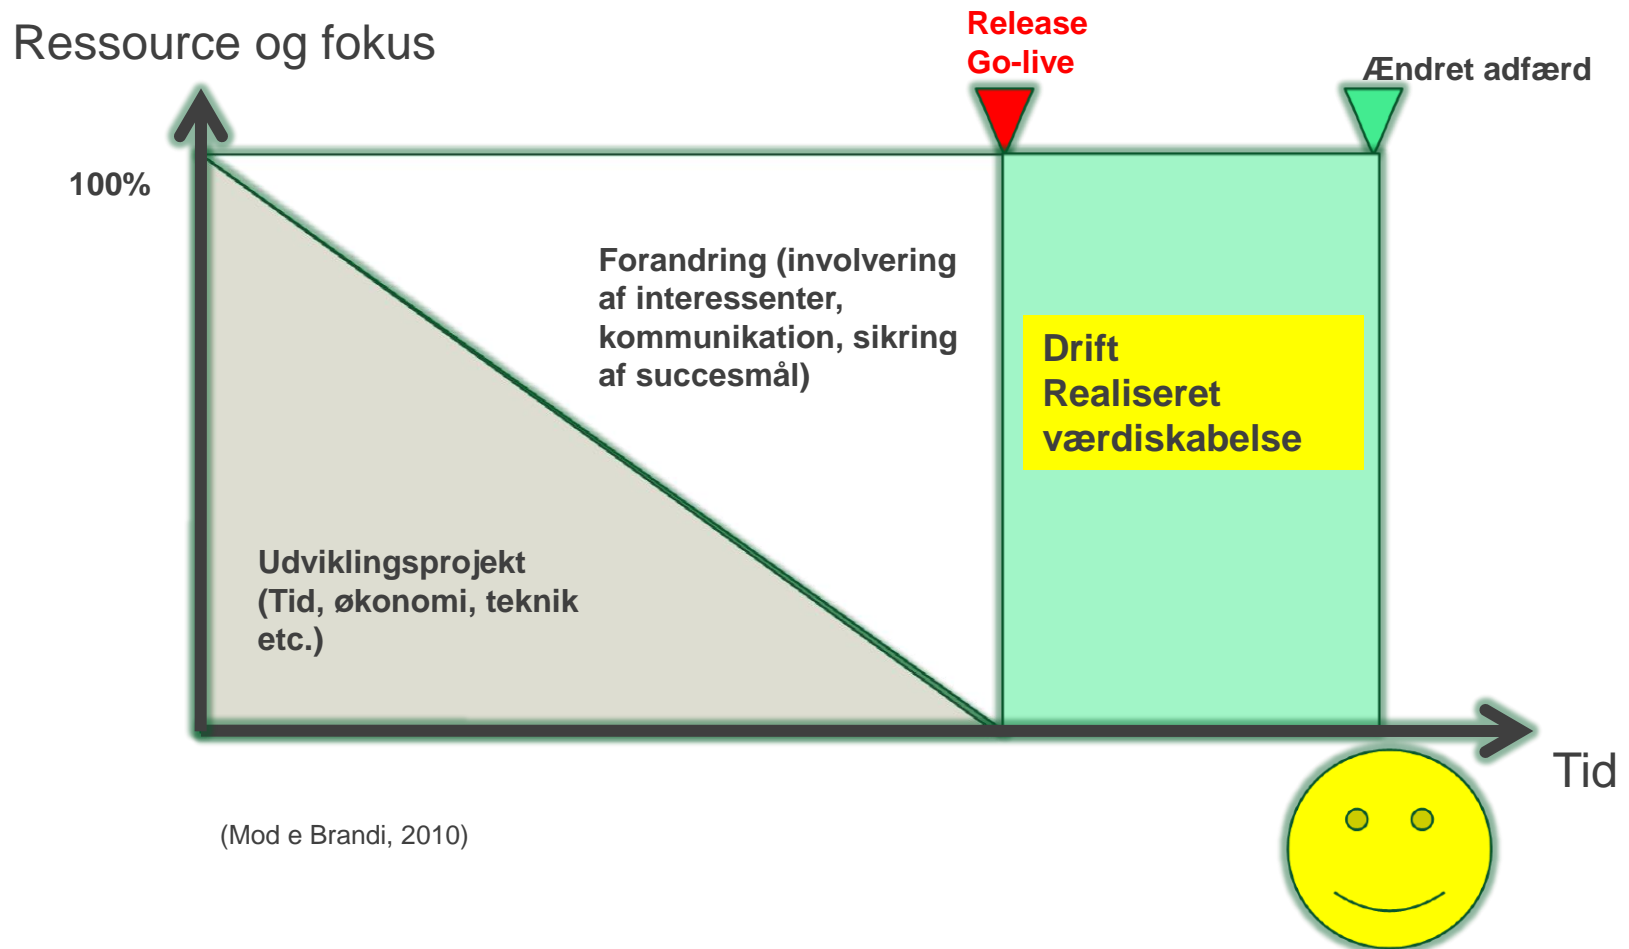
Ressource og fokus

Release
Go-live

Ændret adfærd

100%

Forandring (involvering af interessenter, kommunikation, sikring af succesmål)

Drift
Realiseret
værdiskabelse

Udviklingsprojekt
(Tid, økonomi, teknik etc.)

Tid

(Mod e Brandi, 2010)